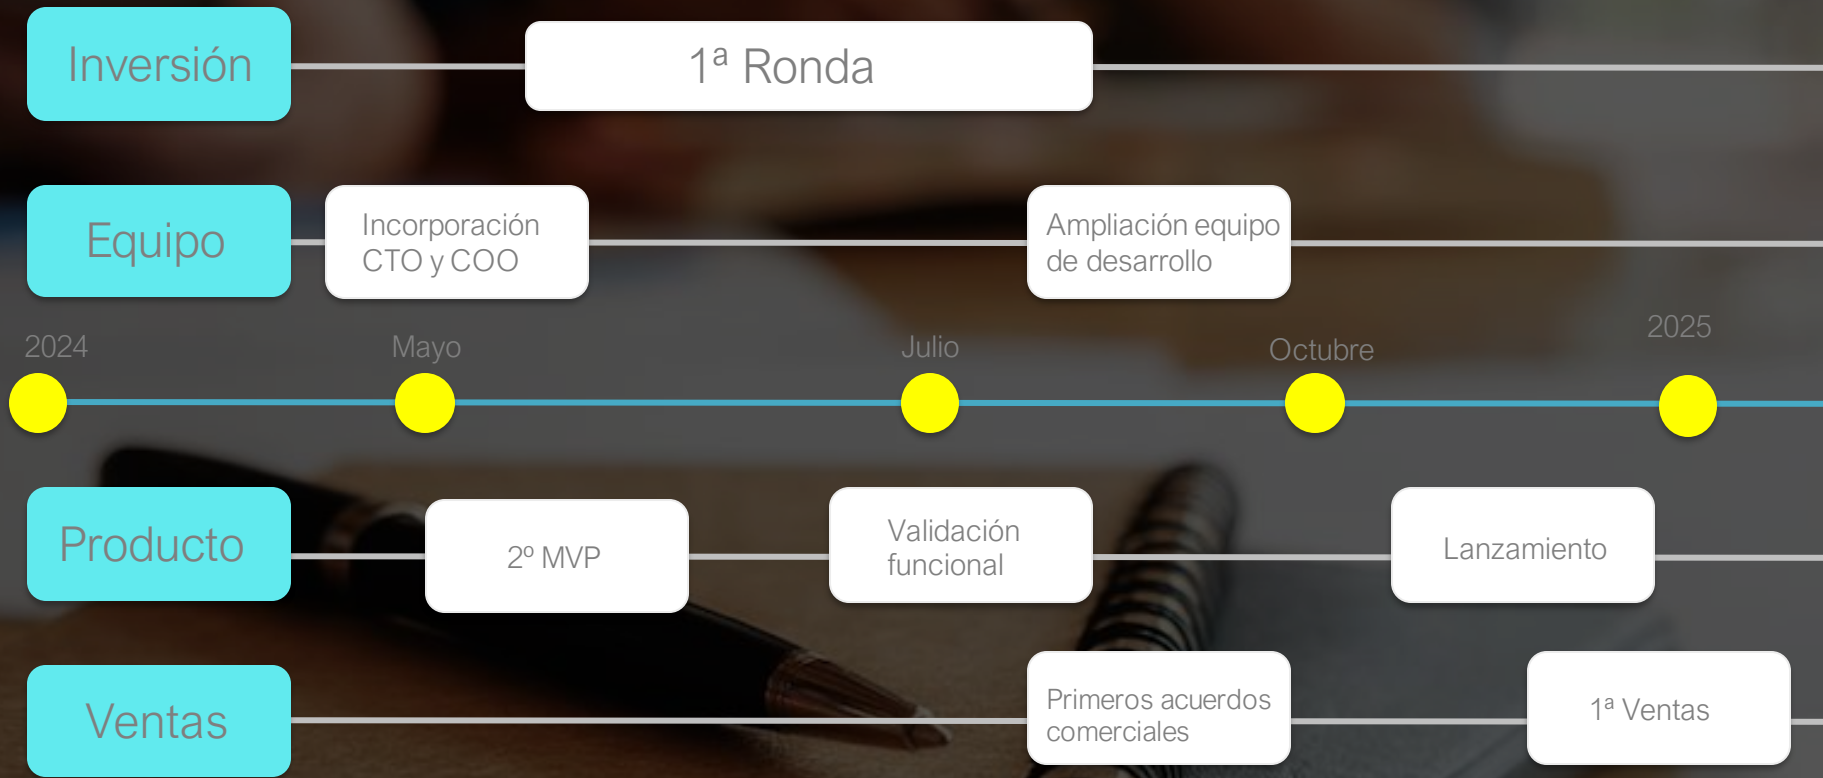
Inversión

1ª Ronda

Equipo

Incorporación CTO y COO

Ampliación equipo de desarrollo

2024

Mayo

Julio

Octubre

2025

Producto

2º MVP

Validación funcional

Lanzamiento

Ventas

Primeros acuerdos comerciales

1ª Ventas